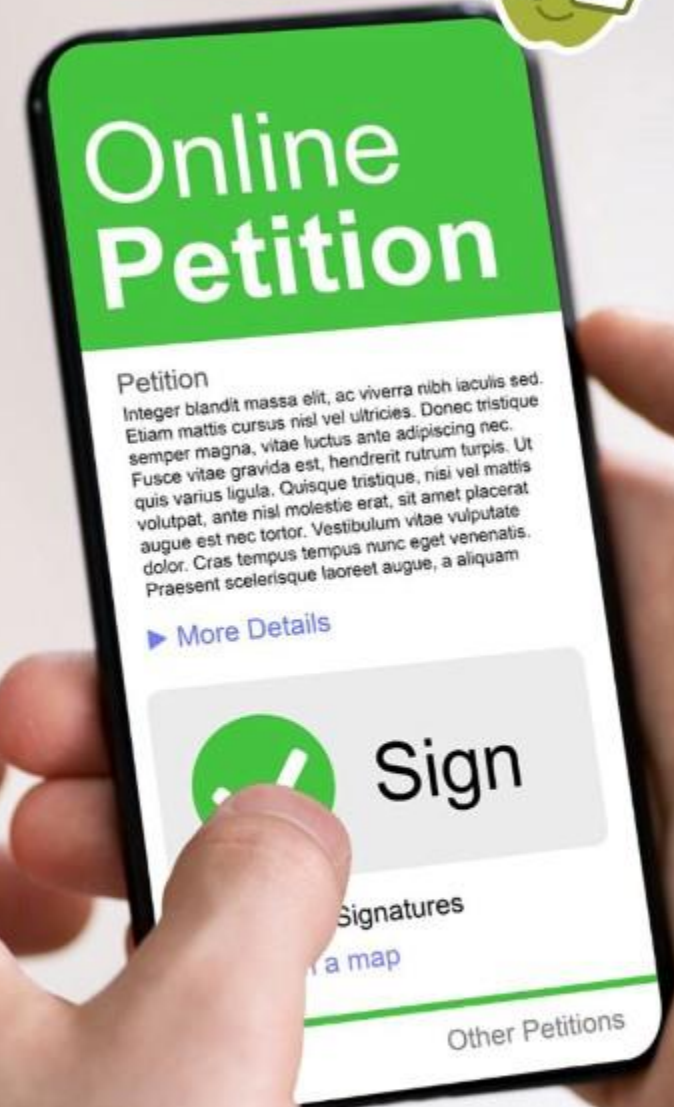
Online
Petition

Petition
Integer blandit massa elit, ac viverra nibh iaculis sed. Etiam mattis cursus nisl vel ultricies. Donec tristique semper magna, vitae luctus ante adipiscing nec. Fusce vitae gravida est, hendrerit rutrum turpis. Ut quis varius ligula. Quisque tristique, nisi vel mattis volutpat, ante nisl molestie erat, sit amet placerat augue est nec tortor. Vestibulum vitae vulputate dolor. Cras tempus tempus nunc eget venenatis. Praesent scelerisque laoreet augue, a aliquam

▶ More Details

Sign

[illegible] Signatures
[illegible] a map

Other Petitions